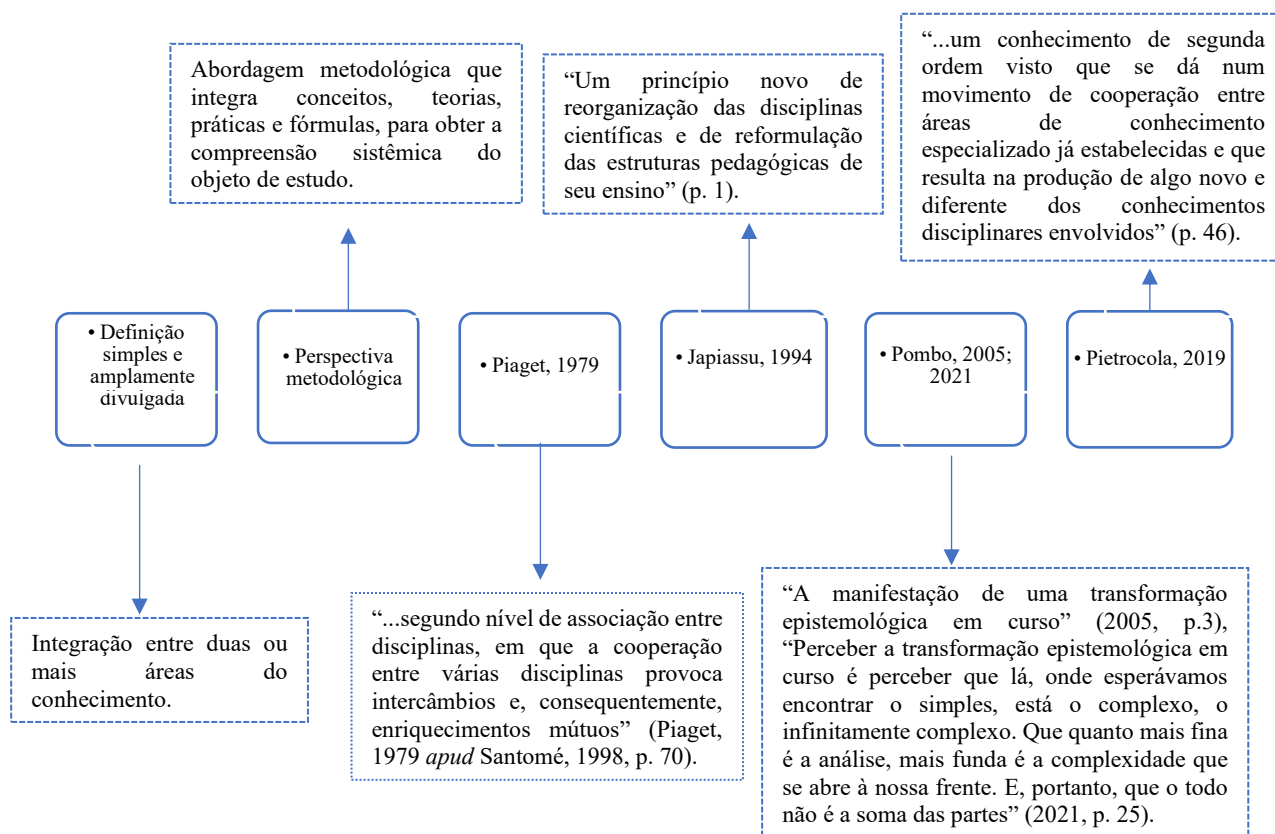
Abordagem metodológica que integra conceitos, teorias, práticas e fórmulas, para obter a compreensão sistêmica do objeto de estudo.

"Um princípio novo de reorganização das disciplinas científicas e de reformulação das estruturas pedagógicas de seu ensino" (p. 1).

"...um conhecimento de segunda ordem visto que se dá num movimento de cooperação entre áreas de conhecimento especializado já estabelecidas e que resulta na produção de algo novo e diferente dos conhecimentos disciplinares envolvidos" (p. 46).

• Definição simples e amplamente divulgada

• Perspectiva metodológica

• Piaget, 1979

• Japiassu, 1994

• Pombo, 2005; 2021

• Pietrocola, 2019

Integração entre duas ou mais áreas do conhecimento.

"...segundo nível de associação entre disciplinas, em que a cooperação entre várias disciplinas provoca intercâmbios e, consequentemente, enriquecimentos mútuos" (Piaget, 1979 *apud* Santomé, 1998, p. 70).

"A manifestação de uma transformação epistemológica em curso" (2005, p.3), "Perceber a transformação epistemológica em curso é perceber que lá, onde esperávamos encontrar o simples, está o complexo, o infinitamente complexo. Que quanto mais fina é a análise, mais funda é a complexidade que se abre à nossa frente. E, portanto, que o todo não é a soma das partes" (2021, p. 25).